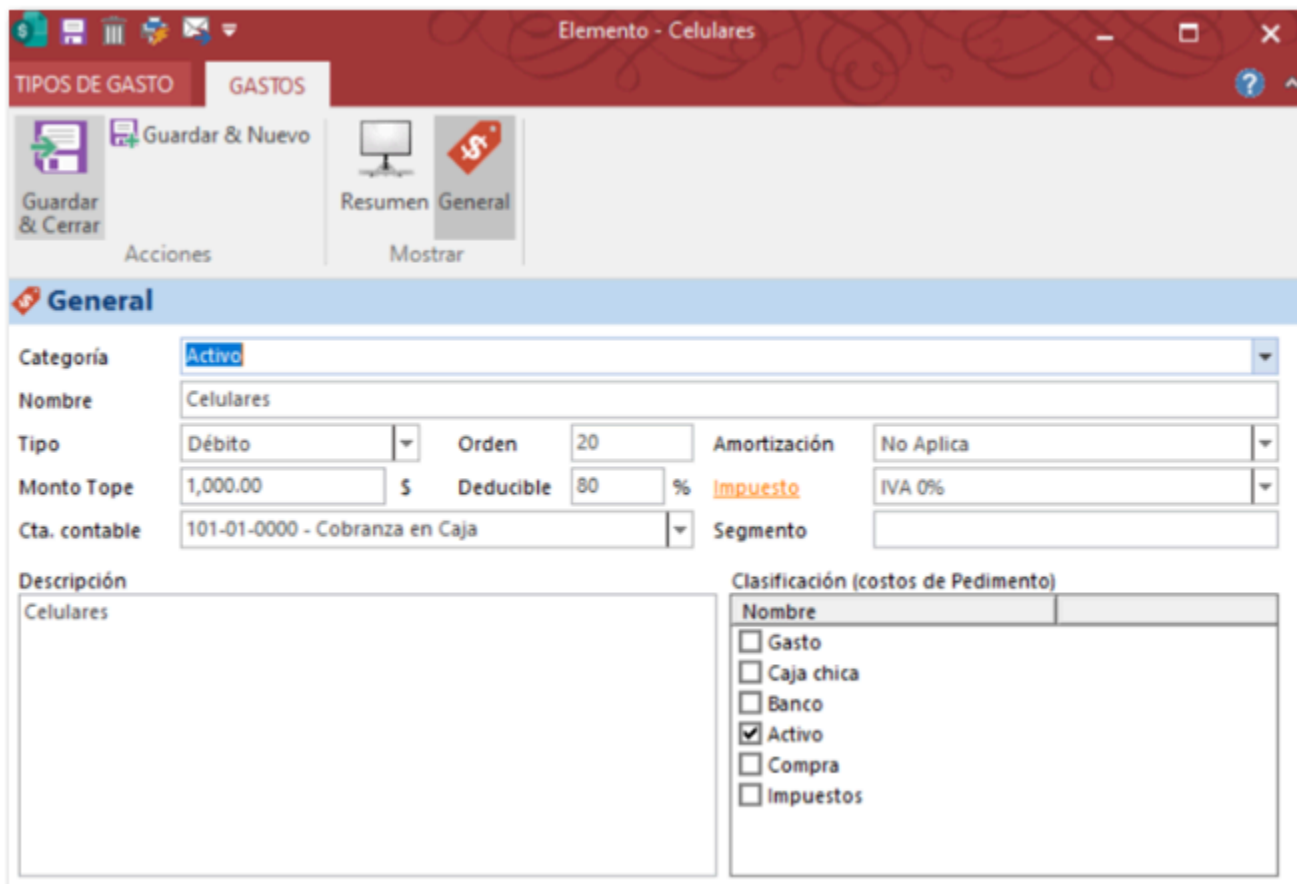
Elemento - Celulares

TIPOS DE GASTO
GASTOS

Guardar & Cerrar
Guardar & Nuevo
Acciones

Resumen
General
Mostrar

General

Categoría Activo
Nombre Celulares
Tipo Débito
Orden 20
Amortización No Aplica
Monto Tope 1,000.00 $
Deducible 80 %
Impuesto IVA 0%
Cta. contable 101-01-0000 - Cobranza en Caja
Segmento

Descripción
Celulares

Clasificación (costos de Pedimento)

| Nombre | |
|---|---|
| ☐ Gasto | |
| ☐ Caja chica | |
| ☐ Banco | |
| ☑ Activo | |
| ☐ Compra | |
| ☐ Impuestos | |